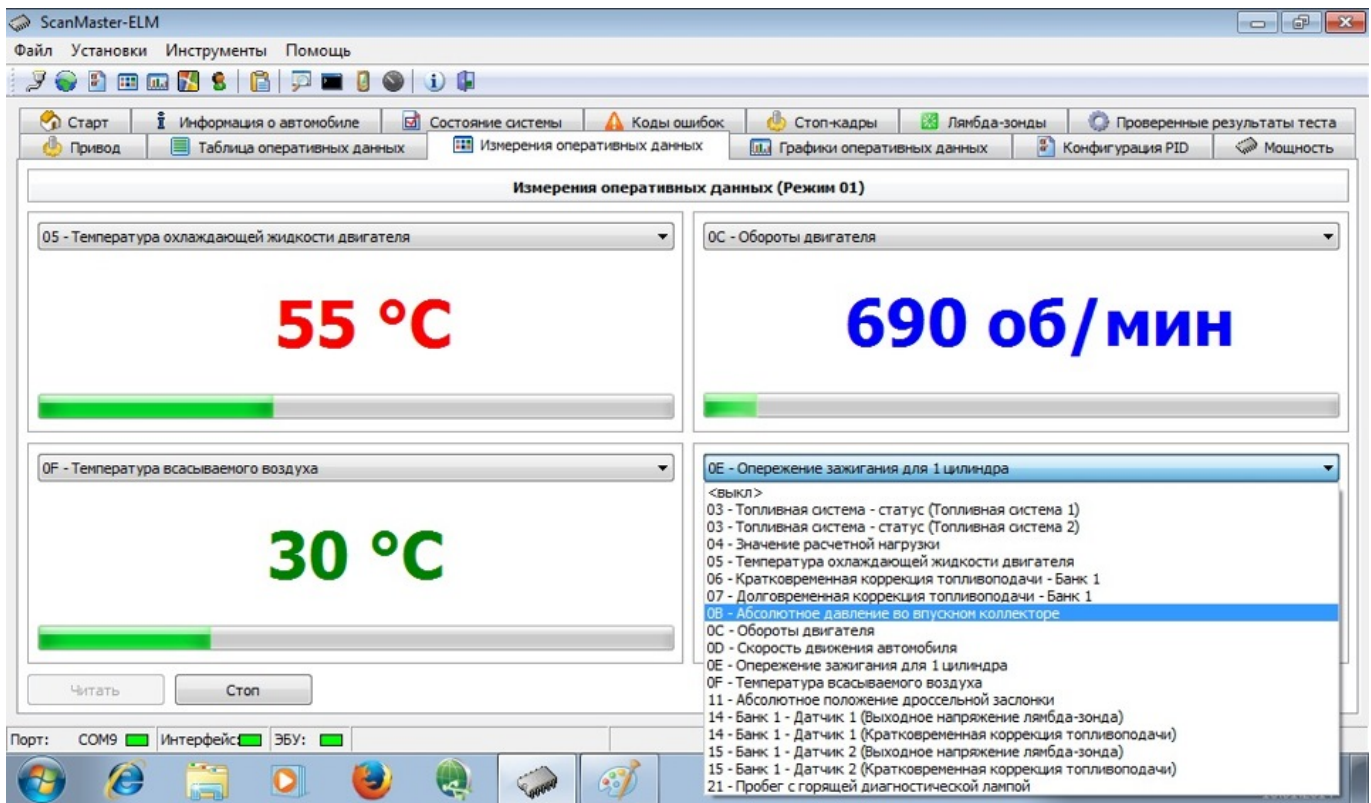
ScanMaster-ELM

Файл Установки Инструменты Помощь

Старт | Информация о автомобиле | Состояние системы | Коды ошибок | Стоп-кадры | Лямбда-зонды | Проверенные результаты теста
Привод | Таблица оперативных данных | Измерения оперативных данных | Графики оперативных данных | Конфигурация PID | Мощность

Измерения оперативных данных (Режим 01)

05 - Температура охлаждающей жидкости двигателя

55 °C

0C - Обороты двигателя

690 об/мин

0F - Температура всасываемого воздуха

30 °C

0E - Опережение зажигания для 1 цилиндра

<выкл>
03 - Топливная система - статус (Топливная система 1)
03 - Топливная система - статус (Топливная система 2)
04 - Значение расчетной нагрузки
05 - Температура охлаждающей жидкости двигателя
06 - Кратковременная коррекция топливоподачи - Банк 1
07 - Долговременная коррекция топливоподачи - Банк 1
0B - Абсолютное давление во впускном коллекторе
0C - Обороты двигателя
0D - Скорость движения автомобиля
0E - Опережение зажигания для 1 цилиндра
0F - Температура всасываемого воздуха
11 - Абсолютное положение дроссельной заслонки
14 - Банк 1 - Датчик 1 (Выходное напряжение лямбда-зонда)
14 - Банк 1 - Датчик 1 (Кратковременная коррекция топливоподачи)
15 - Банк 1 - Датчик 2 (Выходное напряжение лямбда-зонда)
15 - Банк 1 - Датчик 2 (Кратковременная коррекция топливоподачи)
21 - Пробег с горящей диагностической лампой

Читать
Стоп

Порт: COM9 Интерфейс: ЭБУ: